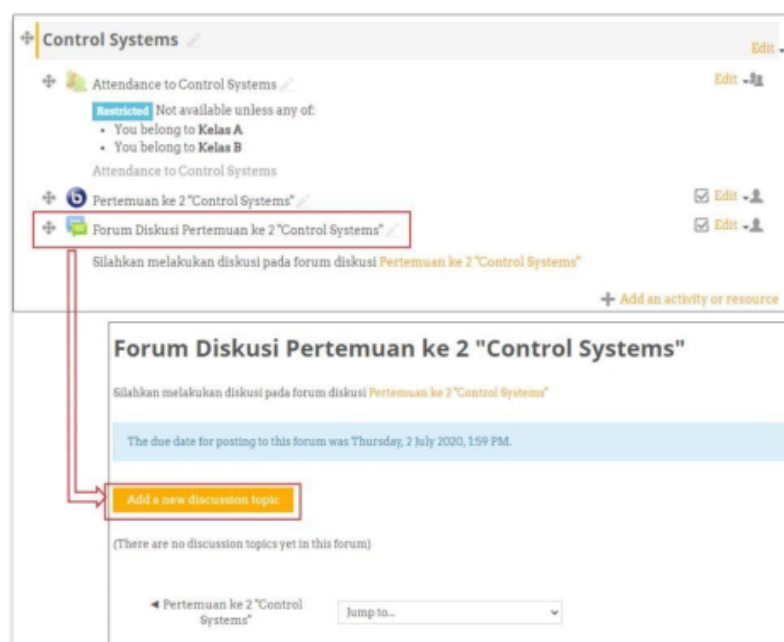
Control Systems

Edit

Attendance to Control Systems

Edit

Restricted Not available unless any of:

- You belong to **Kelas A**
- You belong to **Kelas B**

Attendance to Control Systems

Pertemuan ke 2 "Control Systems"

Edit

Forum Diskusi Pertemuan ke 2 "Control Systems"

Edit

Silahkan melakukan diskusi pada forum diskusi Pertemuan ke 2 "Control Systems"

+ Add an activity or resource

Forum Diskusi Pertemuan ke 2 "Control Systems"

Silahkan melakukan diskusi pada forum diskusi Pertemuan ke 2 "Control Systems"

The due date for posting to this forum was Thursday, 2 July 2020, 1:59 PM.

Add a new discussion topic

(There are no discussion topics yet in this forum)

◄ Pertemuan ke 2 "Control Systems"

Jump to...